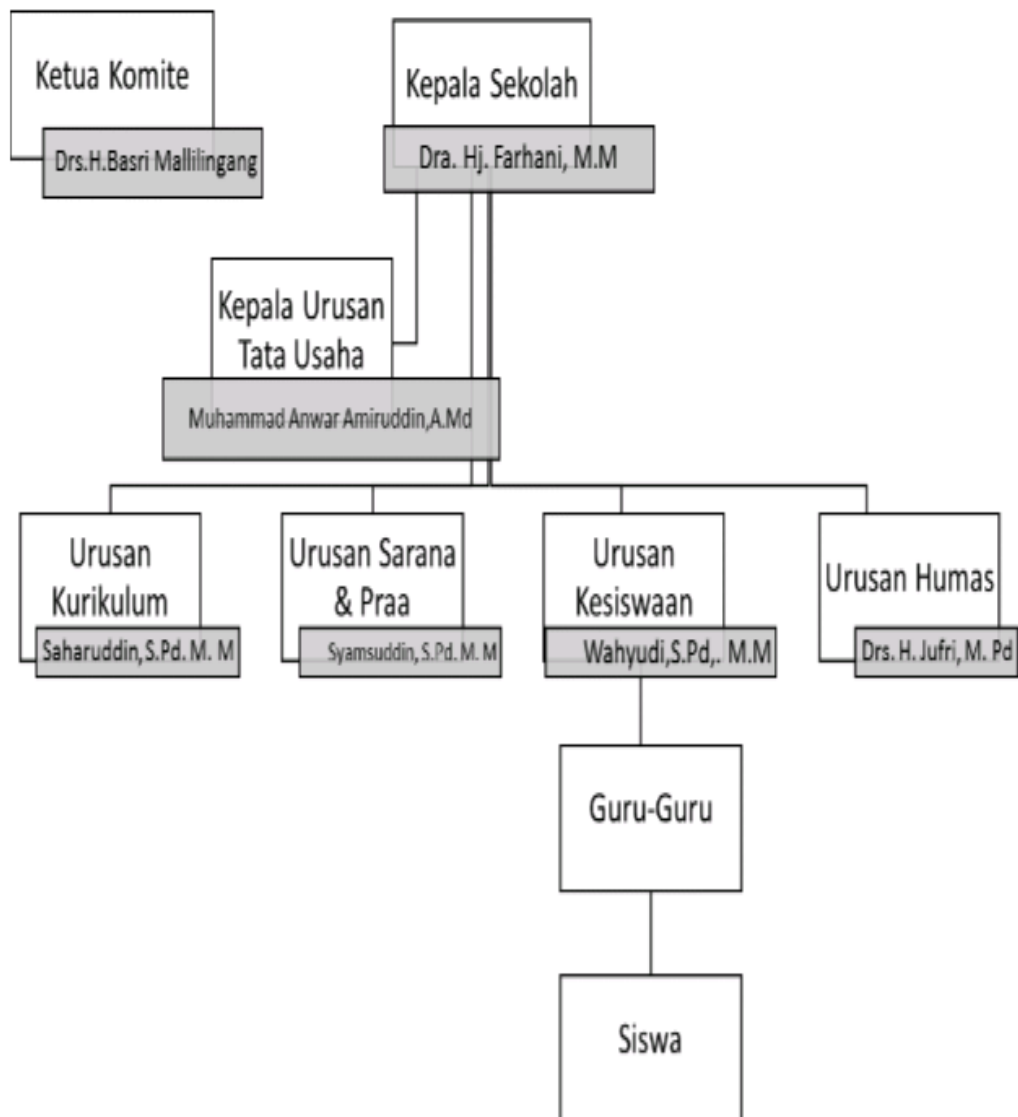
Ketua Komite

Drs.H.Basri Mallilingang

Kepala Sekolah

Dra. Hj. Farhani, M.M

Kepala Urusan Tata Usaha

Muhammad Anwar Amiruddin,A.Md

Urusan Kurikulum

Saharuddin,S.Pd. M. M

Urusan Sarana & Praa

Syamsuddin, S.Pd. M. M

Urusan Kesiswaan

Wahyudi,S.Pd,. M.M

Urusan Humas

Drs. H. Jufri, M. Pd

Guru-Guru

Siswa